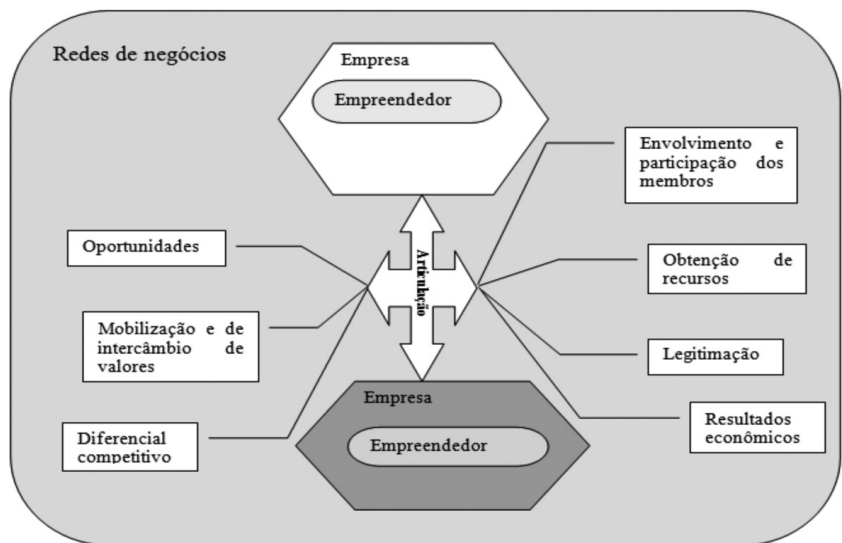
Redes de negócios

Empresa

Empreendedor

Envolvimento e participação dos membros

Oportunidades

Articulação

Obtenção de recursos

Mobilização e de intercâmbio de valores

Legitimação

Empresa

Empreendedor

Resultados econômicos

Diferencial competitivo